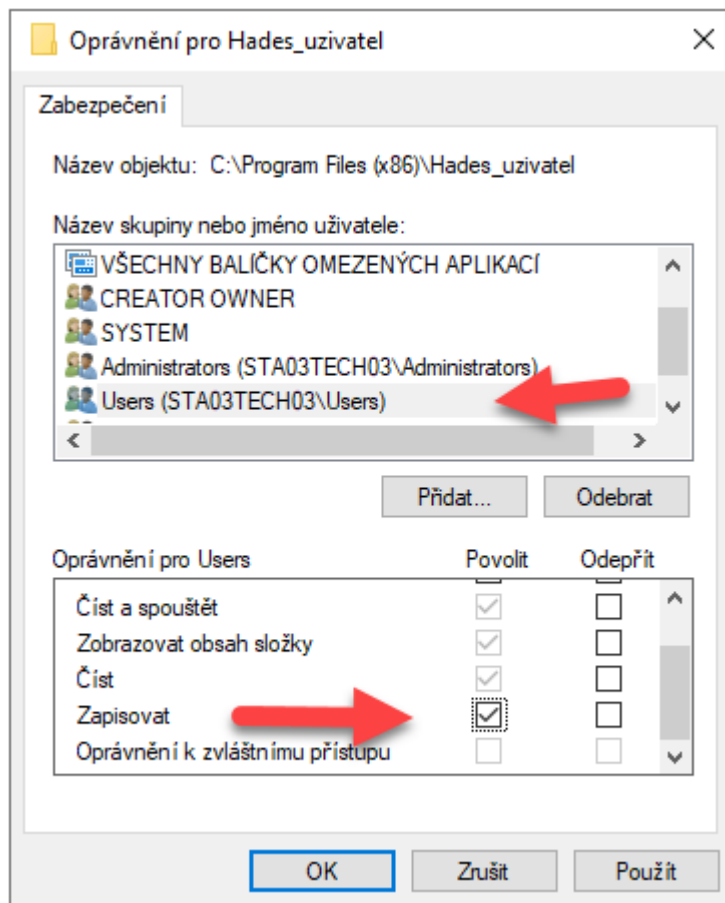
Oprávnění pro Hades_uzivatel

Zabezpečení

Název objektu: C:\Program Files (x86)\Hades_uzivatel

Název skupiny nebo jméno uživatele:

VŠECHNY BALÍČKY OMEZENÝCH APLIKACÍ
CREATOR OWNER
SYSTEM
Administrators (STA03TECH03\Administrators)
Users (STA03TECH03\Users)

Přidat...
Odebrat

| Oprávnění pro Users | Povolit | Odepřít |
|---|---|---|
| Číst a spouštět | ☑ | ☐ |
| Zobrazovat obsah složky | ☑ | ☐ |
| Číst | ☑ | ☐ |
| Zapisovat | ☑ | ☐ |
| Oprávnění k zvláštnímu přístupu | ☐ | ☐ |

OK
Zrušit
Použít